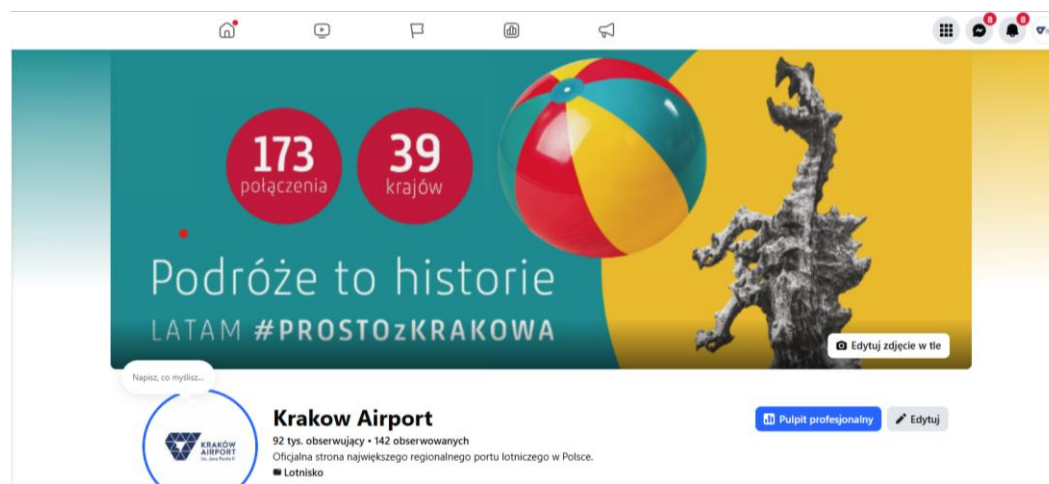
8
8

173
połączenia

39
krajów

Podróże to historie

LATAM #PROSTOzKRAKOWA

Edytuj zdjęcie w tle

Napisz, co myślisz...

KRAKÓW AIRPORT
im. Jana Pawła II

Krakow Airport
92 tys. obserwujący • 142 obserwowanych
Oficjalna strona największego regionalnego portu lotniczego w Polsce.
Lotnisko

Pulpit profesjonalny
Edytuj